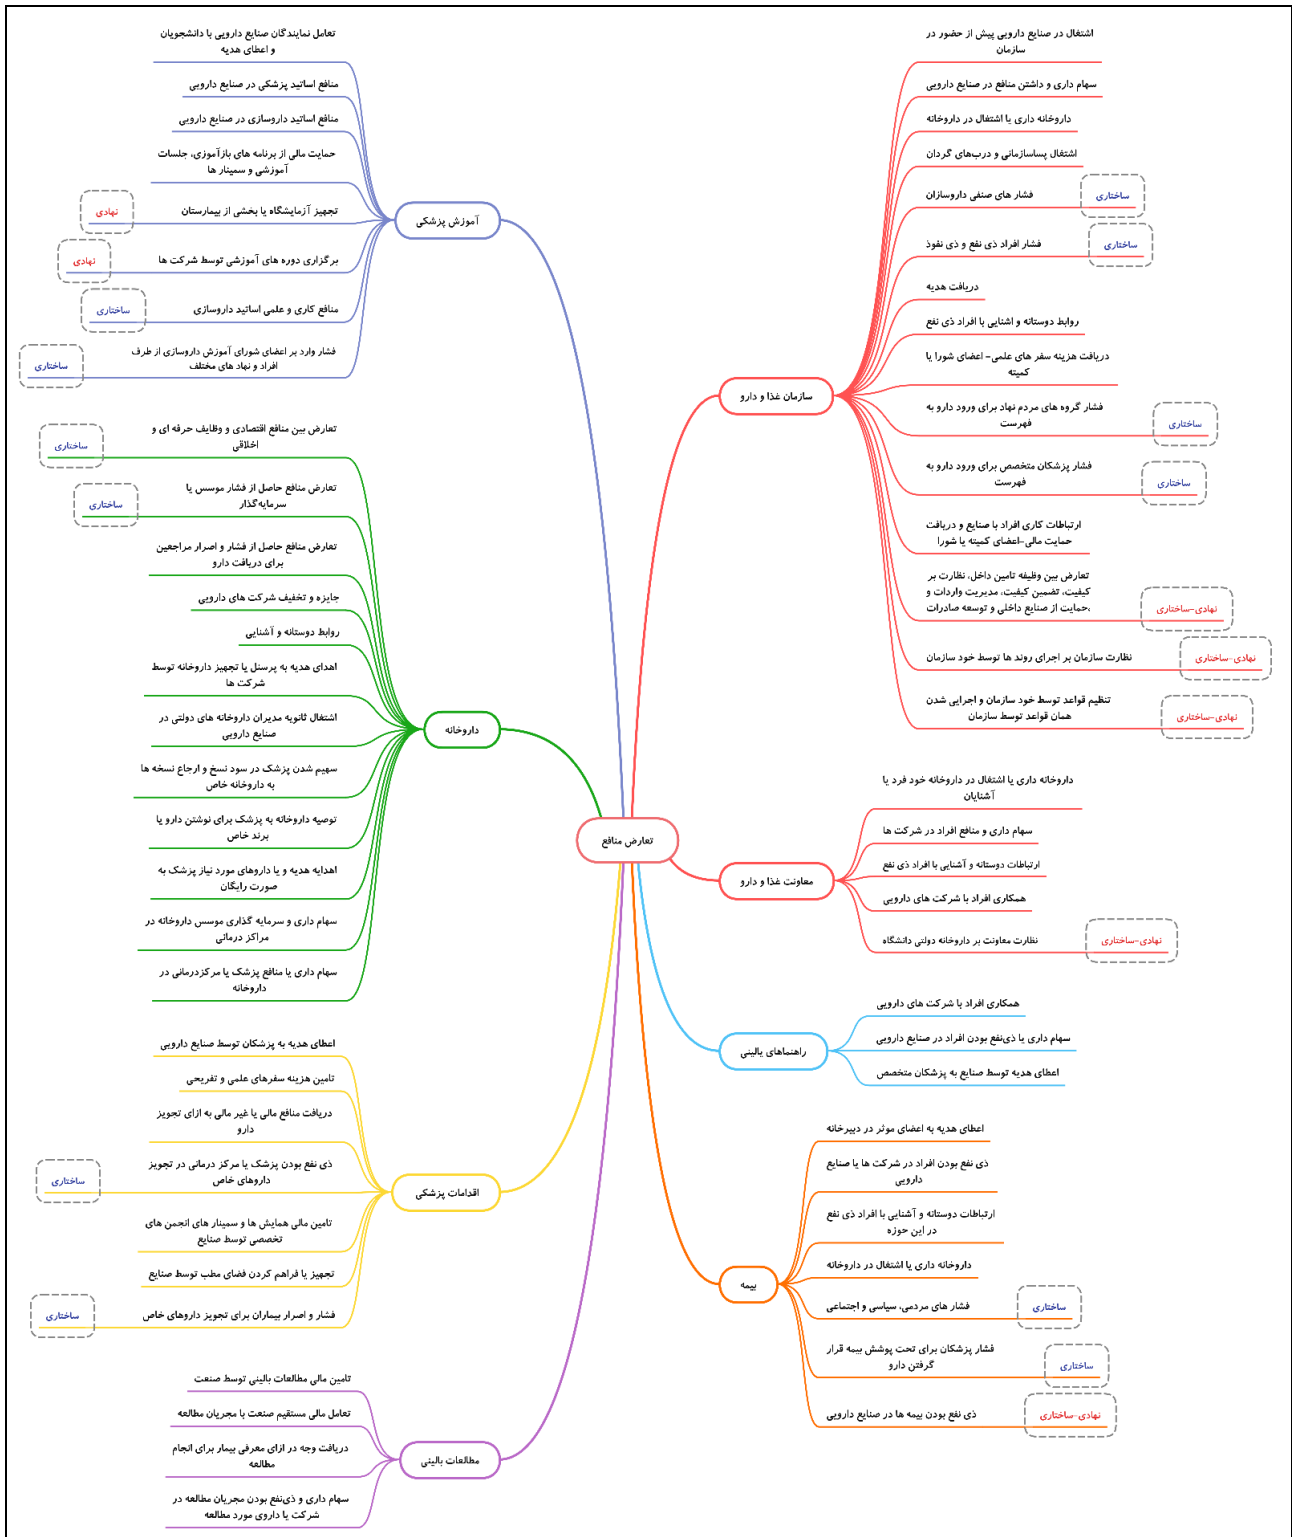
تعارض منافع

سازمان غذا و دارو

اشتغال در صنایع دارویی پیش از حضور در سازمان

سهام داری و داشتن منافع در صنایع دارویی

داروخانه داری یا اشتغال در داروخانه

اشتغال پساسازمانی و دربهای گردان

فشار های صنفی داروسازان
ساختاری

فشار افراد ذی نفع و ذی نفوذ
ساختاری

دریافت هدیه

روابط دوستانه و آشنایی با افراد ذی نفع

دریافت هزینه سفر های علمی- اعضای شورا یا کمیته

فشار گروه های مردم نهاد برای ورود دارو به فهرست
ساختاری

فشار پزشکان متخصص برای ورود دارو به فهرست
ساختاری

ارتباطات کاری افراد با صنایع و دریافت حمایت مالی-اعضای کمیته یا شورا

تعارض بین وظیفه تامین داخل، نظارت بر کیفیت، تضمین کیفیت، مدیریت واردات و ،حمایت از صنایع داخلی و توسعه صادرات
نهادی-ساختاری

نظارت سازمان بر اجرای روند ها توسط خود سازمان
نهادی-ساختاری

تنظیم قواعد توسط خود سازمان و اجرایی شدن همان قواعد توسط سازمان
نهادی-ساختاری

معاونت غذا و دارو

داروخانه داری یا اشتغال در داروخانه خود فرد یا آشنایان

سهام داری و منافع افراد در شرکت ها

ارتباطات دوستانه و آشنایی با افراد ذی نفع

همکاری افراد با شرکت های دارویی

نظارت معاونت بر داروخانه دولتی دانشگاه
نهادی-ساختاری

راهنماهای بالینی

همکاری افراد با شرکت های دارویی

سهام داری یا ذی‌نفع بودن افراد در صنایع دارویی

اعطای هدیه توسط صنایع به پزشکان متخصص

بیمه

اعطای هدیه به اعضای موثر در دبیرخانه

ذی نفع بودن افراد در شرکت ها یا صنایع دارویی

ارتباطات دوستانه و آشنایی با افراد ذی نفع در این حوزه

داروخانه داری یا اشتغال در داروخانه

فشار های مردمی، سیاسی و اجتماعی
ساختاری

فشار پزشکان برای تحت پوشش بیمه قرار گرفتن دارو
ساختاری

ذی نفع بودن بیمه ها در صنایع دارویی
نهادی-ساختاری

آموزش پزشکی

تعامل نمایندگان صنایع دارویی با دانشجویان و اعطای هدیه

منافع اساتید پزشکی در صنایع دارویی

منافع اساتید داروسازی در صنایع دارویی

حمایت مالی از برنامه های بازآموزی، جلسات آموزشی و سمینار ها

تجهیز آزمایشگاه یا بخشی از بیمارستان
نهادی

برگزاری دوره های آموزشی توسط شرکت ها
نهادی

منافع کاری و علمی اساتید داروسازی
ساختاری

فشار وارد بر اعضای شورای آموزش داروسازی از طرف افراد و نهاد های مختلف
ساختاری

داروخانه

تعارض بین منافع اقتصادی و وظایف حرفه ای و اخلاقی
ساختاری

تعارض منافع حاصل از فشار موسس یا سرمایه‌گذار
ساختاری

تعارض منافع حاصل از فشار و اصرار مراجعین برای دریافت دارو

جایزه و تخفیف شرکت های دارویی

روابط دوستانه و آشنایی

اهدای هدیه به پرسنل یا تجهیز داروخانه توسط شرکت ها

اشتغال ثانویه مدیران داروخانه های دولتی در صنایع دارویی

سهیم شدن پزشک در سود نسخ و ارجاع نسخه ها به داروخانه خاص

توصیه داروخانه به پزشک برای نوشتن دارو یا برند خاص

اهدایه هدیه و یا داروهای مورد نیاز پزشک به صورت رایگان

سهام داری و سرمایه گذاری موسس داروخانه در مراکز درمانی

سهام داری یا منافع پزشک یا مرکزدرمانی در داروخانه

اقدامات پزشکی

اعطای هدیه به پزشکان توسط صنایع دارویی

تامین هزینه سفرهای علمی و تفریحی

دریافت منافع مالی یا غیر مالی به ازای تجویز دارو

ذی نفع بودن پزشک یا مرکز درمانی در تجویز داروهای خاص
ساختاری

تامین مالی همایش ها و سمینار های انجمن های تخصصی توسط صنایع

تجهیز یا فراهم کردن فضای مطب توسط صنایع

فشار و اصرار بیماران برای تجویز داروهای خاص
ساختاری

مطالعات بالینی

تامین مالی مطالعات بالینی توسط صنعت

تعامل مالی مستقیم صنعت با مجریان مطالعه

دریافت وجه در ازای معرفی بیمار برای انجام مطالعه

سهام داری و ذی‌نفع بودن مجریان مطالعه در شرکت یا داروی مورد مطالعه